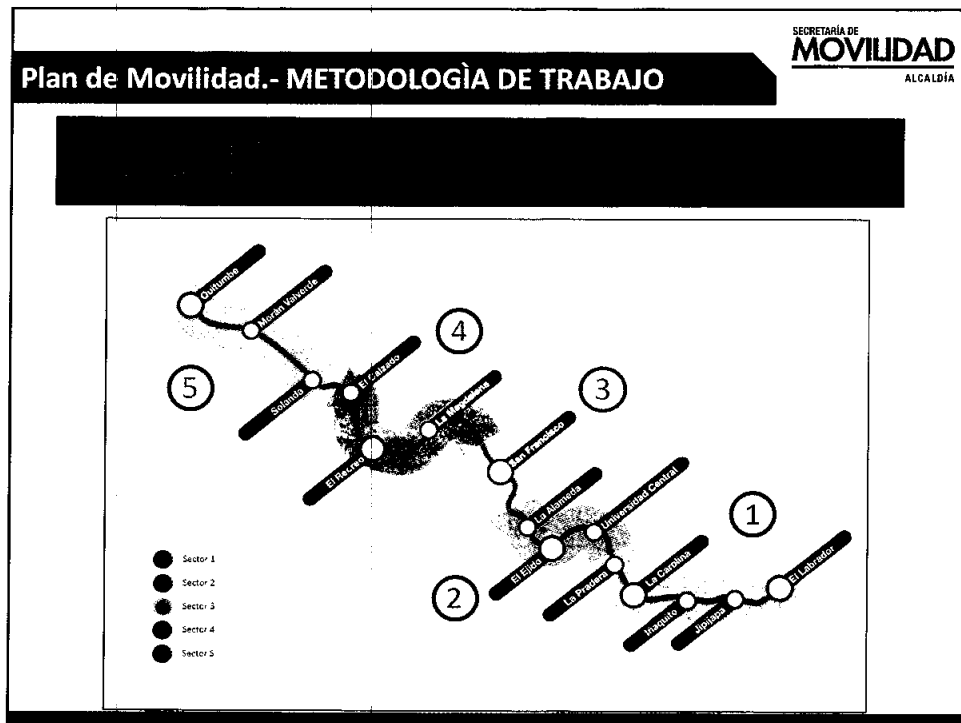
SECRETARÍA DE
MOVILIDAD
ALCALDÍA

Plan de Movilidad.- METODOLOGÌA DE TRABAJO

Quitumbe
Morán Valverde
Solanda
El Calzado
El Recreo
La Magdalena
San Francisco
La Alameda
El Ejido
Universidad Central
La Pradera
La Carolina
Inaquito
Jipijapa
El Labrador

1
2
3
4
5

Sector 1
Sector 2
Sector 3
Sector 4
Sector 5